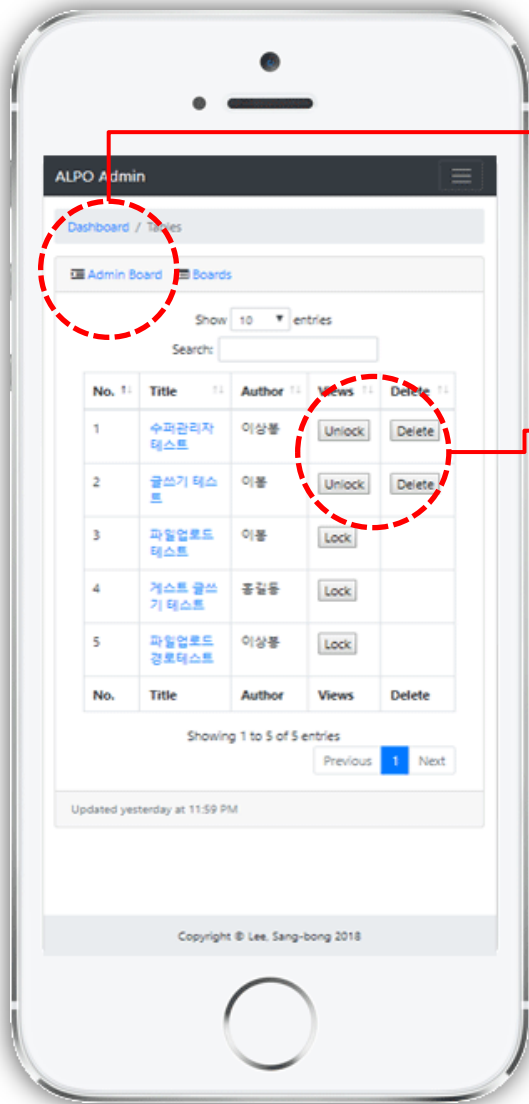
ALPO Admin

Dashboard / Tables

Admin Board Boards

Show 10 entries

Search:

| No. | Title | Author | Views | Delete |
|---|---|---|---|---|
| 1 | 슈퍼관리자 테스트 | 이상봉 | Unlock | Delete |
| 2 | 글쓰기 테스트 | 이봉 | Unlock | Delete |
| 3 | 파일업로드 테스트 | 이봉 | Lock | |
| 4 | 게스트 글쓰기 테스트 | 홍길동 | Lock | |
| 5 | 파일업로드 경로테스트 | 이상봉 | Lock | |
| No. | Title | Author | Views | Delete |

Showing 1 to 5 of 5 entries

Previous 1 Next

Updated yesterday at 11:59 PM

Copyright © Lee, Sang-bong 2018